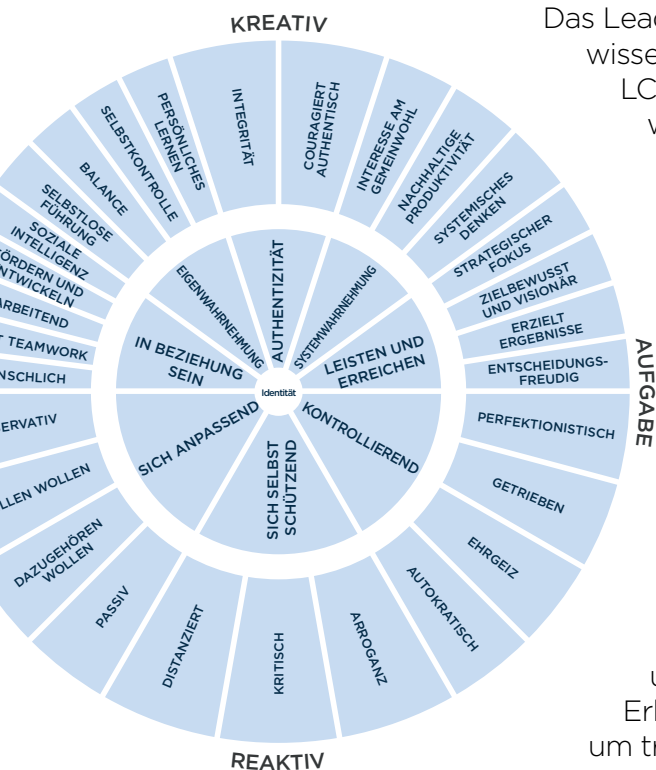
KREATIV

Das Lead
wisse
LC
v

INTEGRITÄT

COURAGIERT AUTHENTISCH

INTERESSE AM GEMEINWOHL

NACHHALTIGE PRODUKTIVITÄT

SYSTEMISCHES DENKEN

STRATEGISCHER FOKUS

ZIELBEWUSST UND VISIONÄR

ERZIELT ERGEBNISSE

ENTSCHEIDUNGS-FREUDIG

PERSÖNLICHES LERNEN

SELBSTKONTROLLE

BALANCE

SELBSTLOSE FÜHRUNG

SOZIALE INTELLIGENZ

FÖRDERN UND ENTWICKELN

ARBEITEND

T TEAMWORK

NSCHLICH

ERVATIV

LLEN WOLLEN

DAZUGEHÖREN WOLLEN

PASSIV

DISTANZIERT

KRITISCH

ARROGANZ

AUTOKRATISCH

EHRGEIZ

GETRIEBEN

PERFEKTIONISTISCH

AUFGABE

EIGENWAHRNEHMUNG

AUTHENTIZITÄT

SYSTEMWAHRNEHMUNG

IN BEZIEHUNG SEIN

LEISTEN UND ERREICHEN

Identität

SICH ANPASSEND

KONTROLLIEREND

SICH SELBST SCHÜTZEND

REAKTIV

u
Erl
um tr